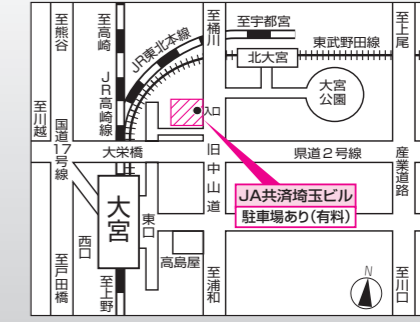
至熊谷

至高崎

JR高崎線

JR東北本線

至桶川

至宇都宮

北大宮

東武野田線

至上尾

大宮公園

入口

至川越

国道17号線

大栄橋

旧中山道

県道2号線

産業道路

JA共済埼玉ビル

駐車場あり(有料)

大宮

東口

西口

高島屋

至戸田橋

至上野

至浦和

至川口

N